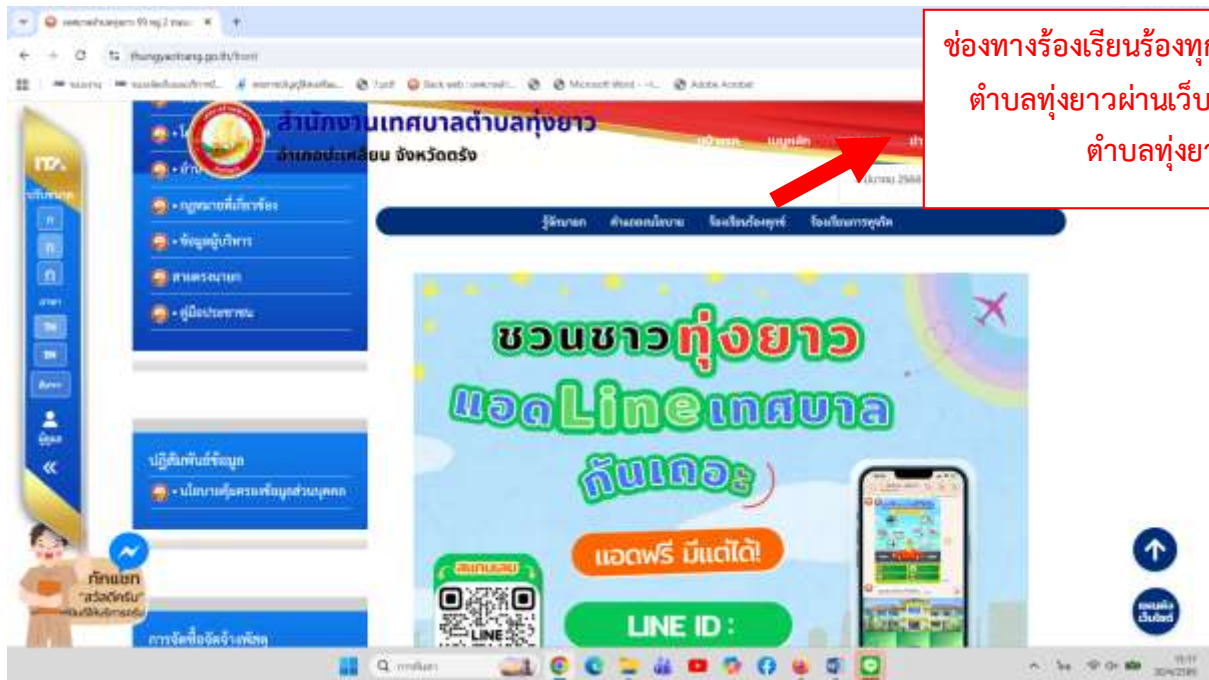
ช่องทางร้องเรียนร้องทุก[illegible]
ตำบลทุ่งยาวผ่านเว็บ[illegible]
ตำบลทุ่งยา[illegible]

thungyaotrang.go.th/front

สำนักงานเทศบาลตำบลทุ่งยาว
อำเภอปะเหลียน จังหวัดตรัง

ITA

• กฎหมายที่เกี่ยวข้อง
• ข้อมูลผู้บริหาร
สาหรคณาเขต
• คู่มือประชาชน

ปฏิสัมพันธ์ข้อมูล
• นโยบายคุ้มครองข้อมูลส่วนบุคคล

การจัดซื้อจัดจ้างพัสดุ

รู้จักเรา คำแถลงนโยบาย ร้องเรียนร้องทุกข์ ร้องเรียนการทุจริต

ชวนชาวทุ่งยาว
แอดLineเทศบาล
กันเถอะ
แอดฟรี มีแต่ได้!
LINE ID :
สแกนเลย

ทักแชท
"สวัสดีครับ"

Q ค้นหา